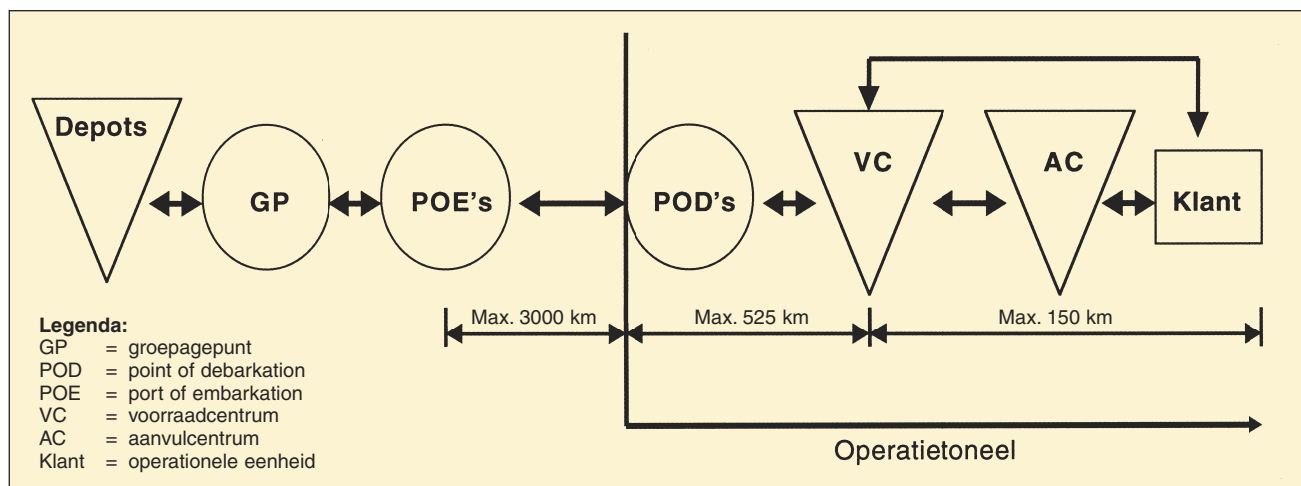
Depots

GP

POE's

POD's

VC

AC

Klant

Max. 3000 km

Max. 525 km

Max. 150 km

Legenda:
GP = groepagepunt
POD = point of debarkation
POE = port of embarkation
VC = voorraadcentrum
AC = aanvulcentrum
Klant = operationele eenheid

Operatietoneel